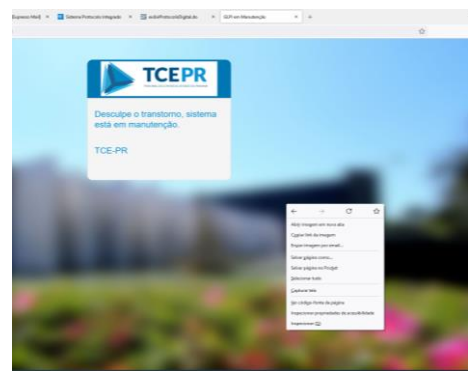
Expresso Mail | Sistema Protocolo Integrado | ✕ | ecdsProtocoloDigital.do | ✕ | GLP em Manutenção | ✕ | +

TCEPR

Desculpe o transtorno, sistema está em manutenção.

TCE-PR

Abrir imagem em nova aba
Copiar link da imagem
Enviar imagem por email...
Salvar página como...
Salvar página no Pocket
Selecionar tudo
Capturar tela
Ver código-fonte da página
Inspecionar propriedades de acessibilidade
Inspecionar (Q)